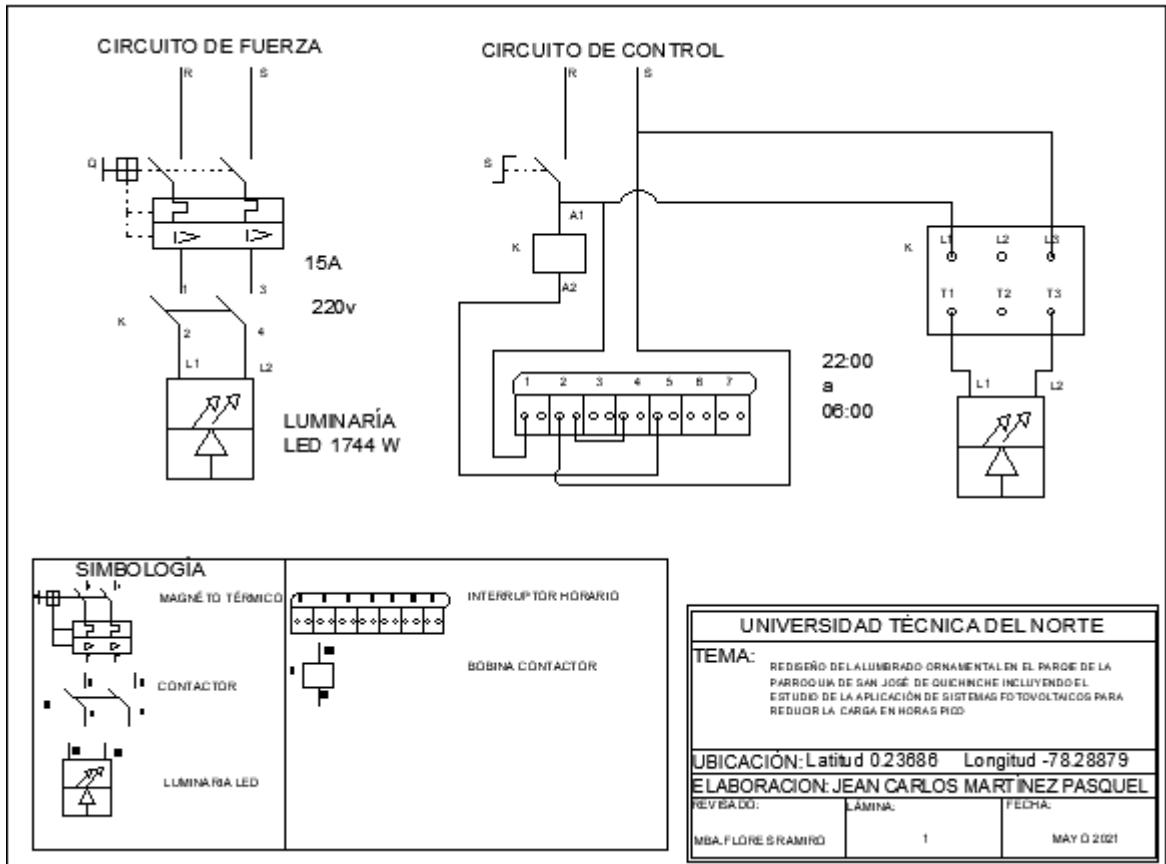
CIRCUITO DE FUERZA

R S

Q

15A

220v

1 3

K

2 4

L1 L2

LUMINARÍA
LED 1744 W

CIRCUITO DE CONTROL

R S

S

A1

K

A2

K L1 L2 L3

T1 T2 T3

1 2 3 4 5 6 7

22:00
a
06:00

L1 L2

SIMBOLOGÍA

MAGNÉTO TÉRMICO

CONTACTOR

LUMINARIA LED

INTERRUPTOR HORARIO

BOBINA CONTACTOR

UNIVERSIDAD TÉCNICA DEL NORTE

TEMA: REDISEÑO DEL ALUMBRADO ORNAMENTAL EN EL PARQUE DE LA PARROQUIA DE SAN JOSÉ DE QUICHINCHE INCLUYENDO EL ESTUDIO DE LA APLICACIÓN DE SISTEMAS FOTOVOLTAICOS PARA REDUCIR LA CARGA EN HORAS PICO

UBICACIÓN: Latitud 0.23686 Longitud -78.28879

ELABORACION: JEAN CARLOS MARTÍNEZ PASQUEL

| REVISADO: | LÁMINA: | FECHA: |
|---|---|---|
| MBA.FLORES RAMIRO | 1 | MAYO 2021 |